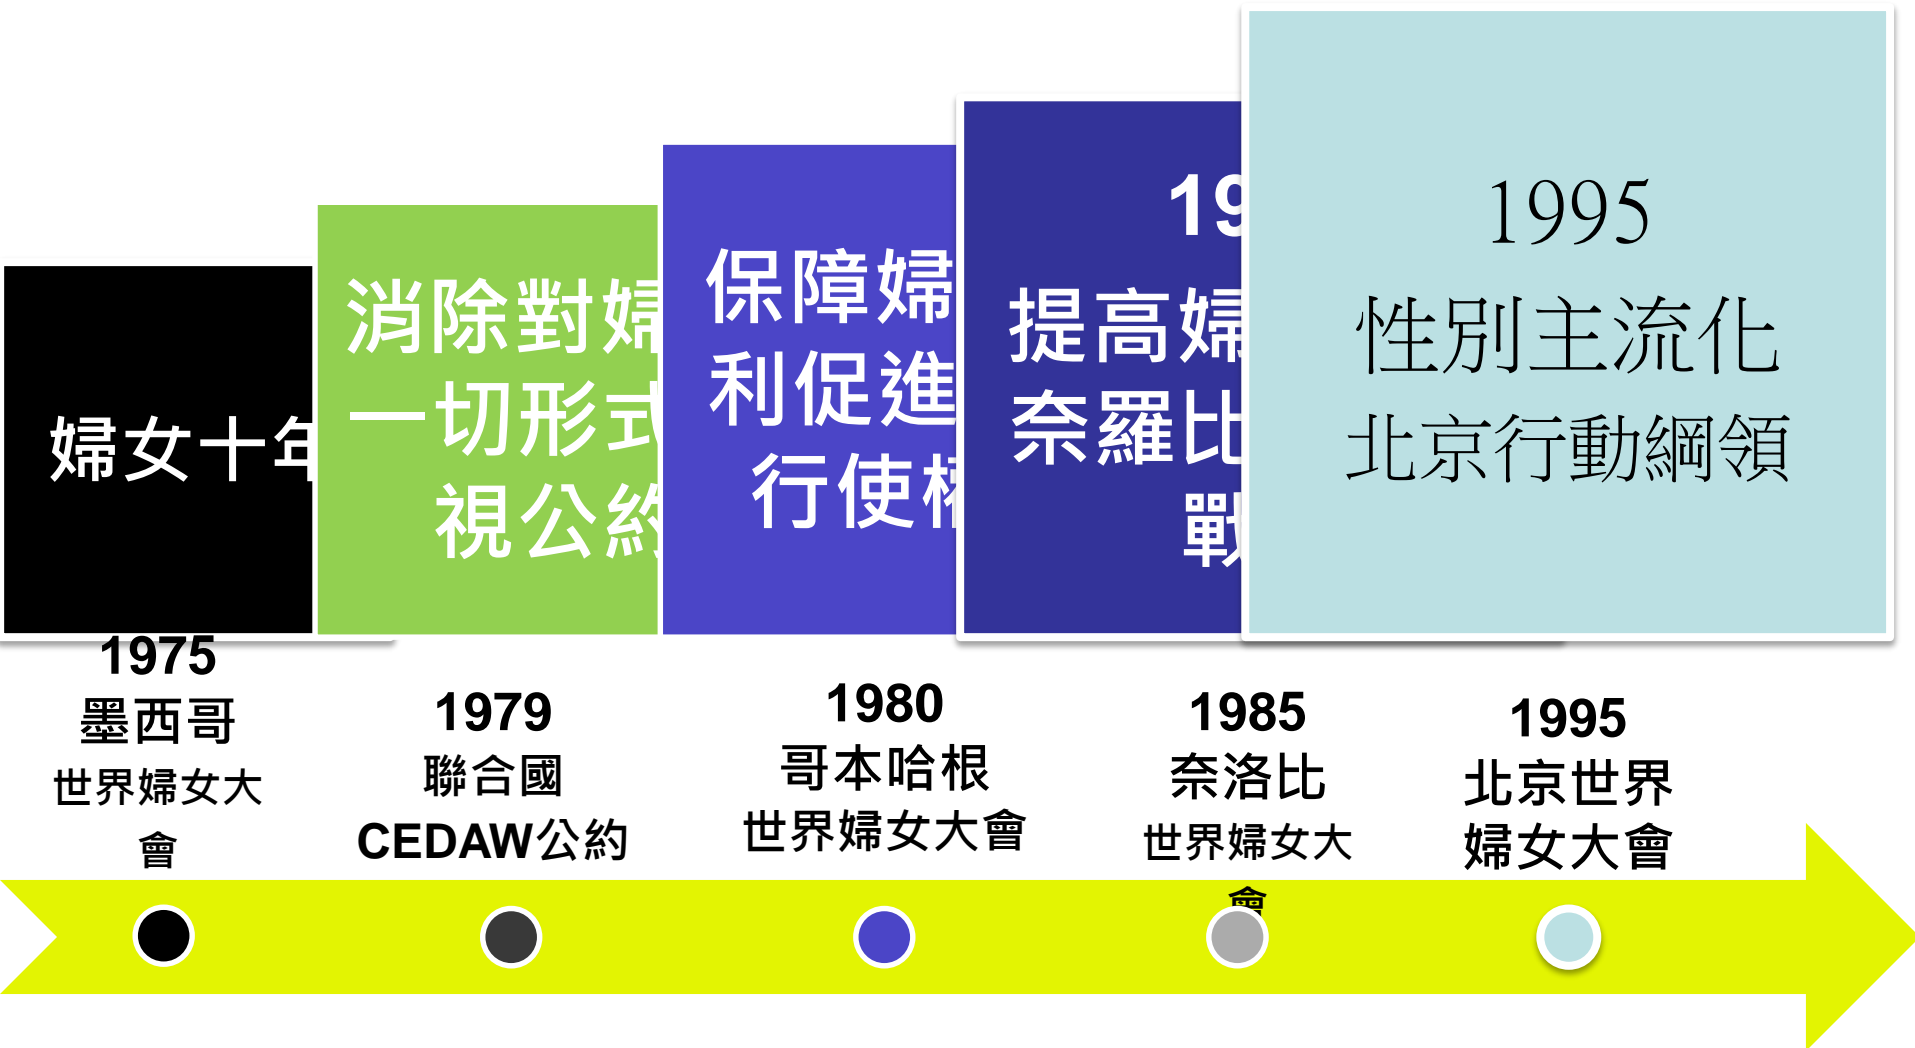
婦女十年

消除對婦
一切形式
視公約

保障婦
利促進
行使權

19
提高婦
奈羅比
戰

1995
性別主流化
北京行動綱領

1975
墨西哥
世界婦女大會

1979
聯合國
CEDAW公約

1980
哥本哈根
世界婦女大會

1985
奈洛比
世界婦女大會

1995
北京世界
婦女大會